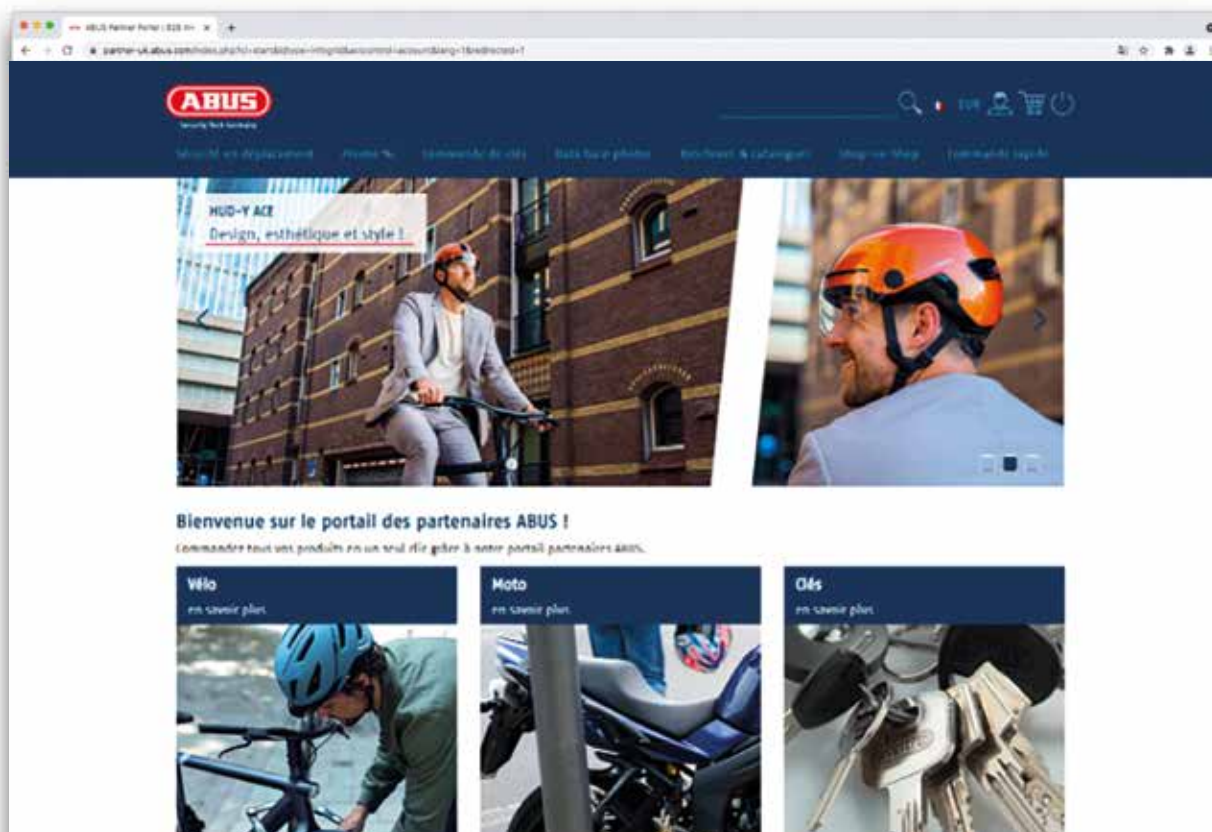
ABUS Partner Portal | B2B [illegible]

partner-uk.abus.com/index.php?cl=start&type=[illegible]

ABUS
Security Tech Germany

EUR

Sécurité en déplacement   Promo %   Commande de clés   Data base photos   Brochures & catalogues   Shop-in-Shop   Commande rapide

HUD-Y ACE
Design, esthétique et style !

Bienvenue sur le portail des partenaires ABUS !

Commander tous vos produits en un seul clic grâce à notre portail partenaires ABUS.

Vélo
en savoir plus

Moto
en savoir plus

Clés
en savoir plus

ABUS